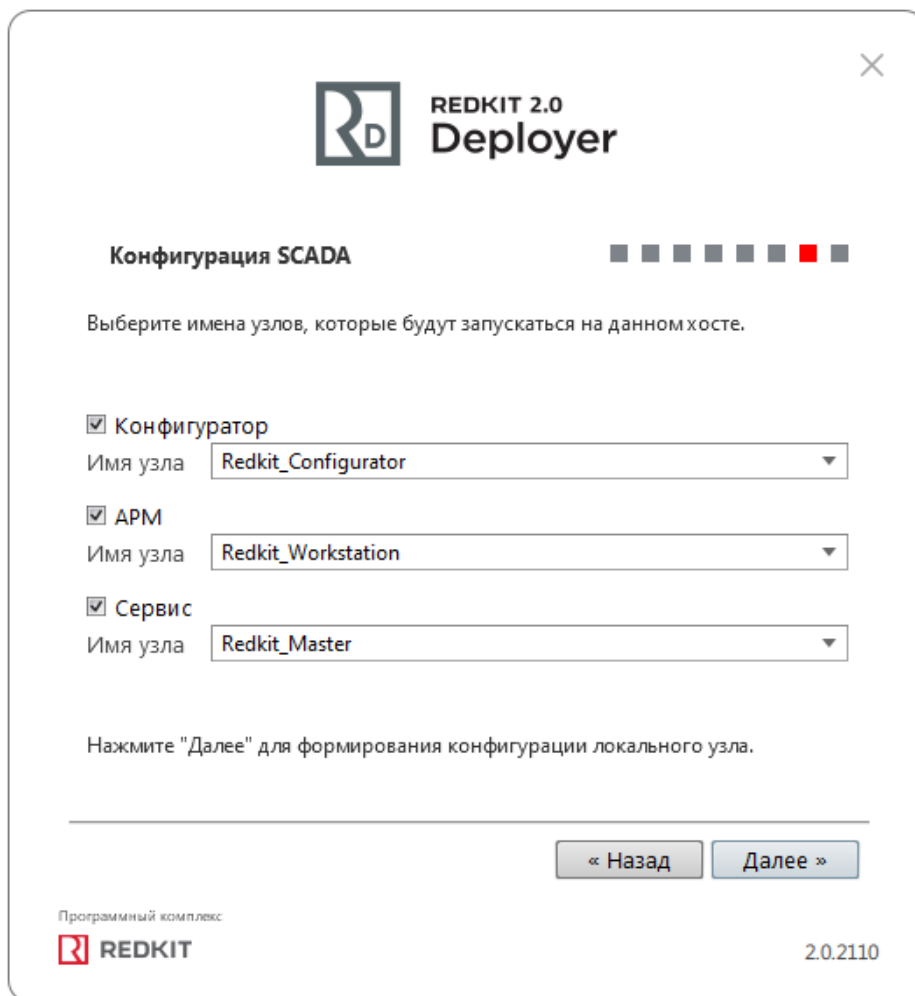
RD REDKIT 2.0 Deployer

Конфигурация SCADA

Выберите имена узлов, которые будут запускаться на данном хосте.

☑ Конфигуратор
Имя узла Redkit_Configurator

☑ АРМ
Имя узла Redkit_Workstation

☑ Сервис
Имя узла Redkit_Master

Нажмите "Далее" для формирования конфигурации локального узла.

« Назад
Далее »

Программный комплекс
R REDKIT

2.0.2110